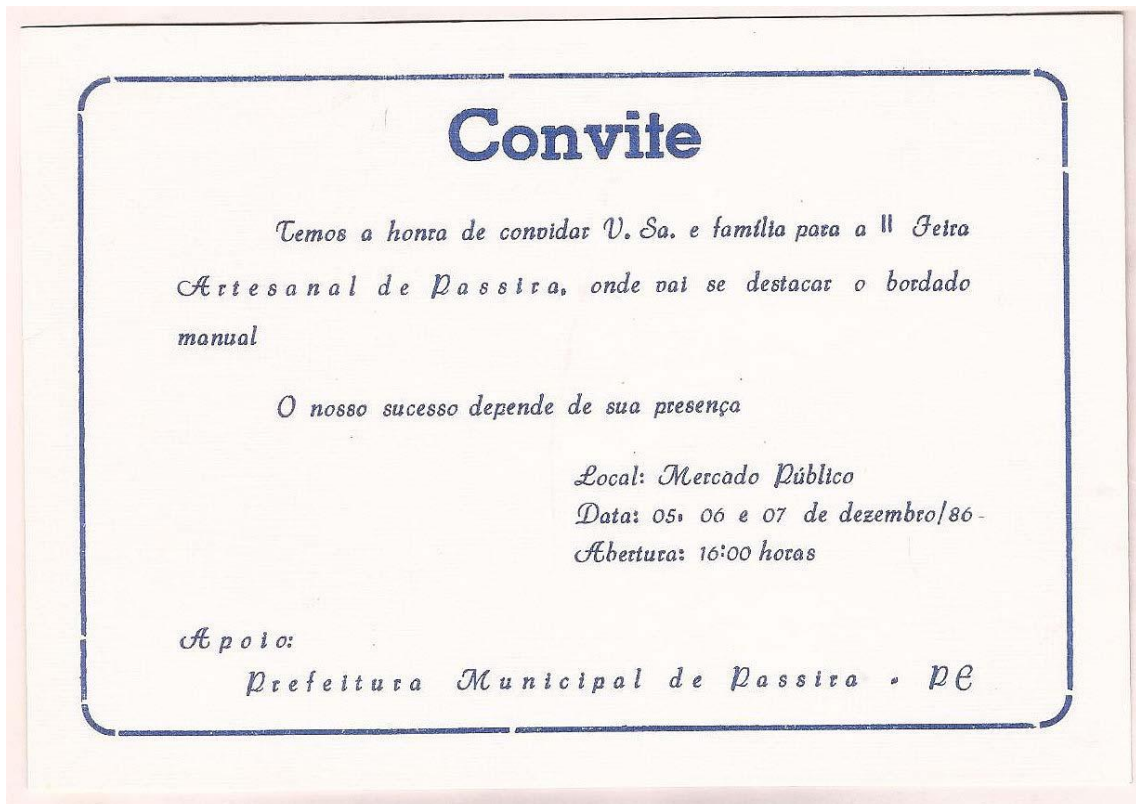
Convite

Temos a honra de convidar V. Sa. e família para a II Feira Artesanal de Passira, onde vai se destacar o bordado manual

O nosso sucesso depende de sua presença

Local: Mercado Público
Data: 05, 06 e 07 de dezembro/86 -
Abertura: 16:00 horas

Apoio:
Prefeitura Municipal de Passira - PE